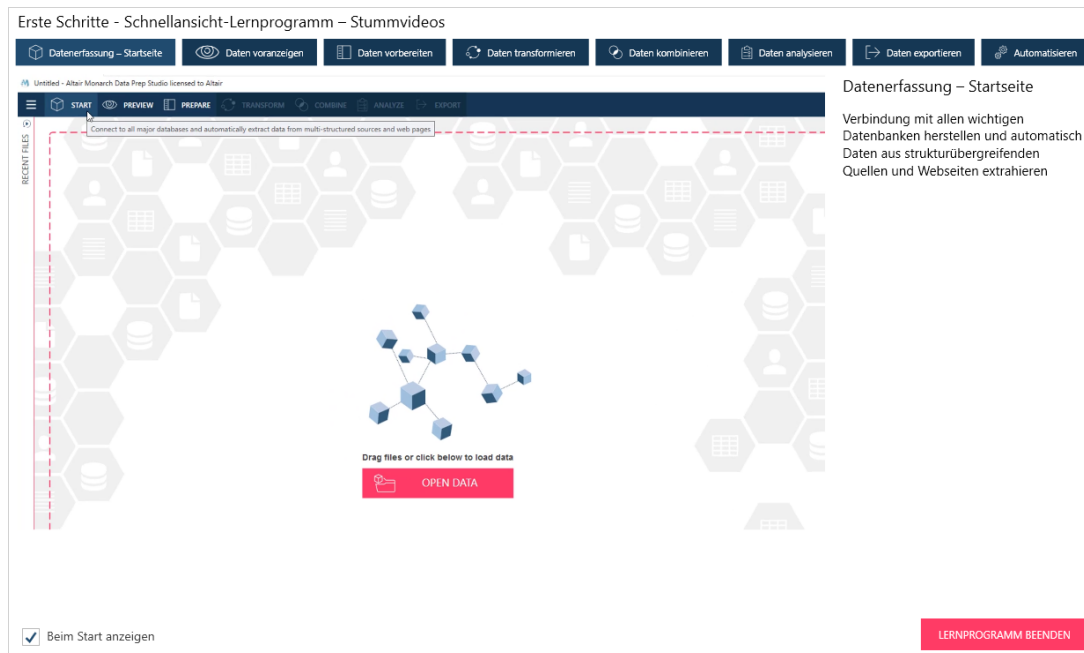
Erste Schritte - Schnellansicht-Lernprogramm – Stummvideos

Datenerfassung – Startseite | Daten voranzeigen | Daten vorbereiten | Daten transformieren | Daten kombinieren | Daten analysieren | Daten exportieren | Automatisieren

Untitled - Altair Monarch Data Prep Studio licensed to Altair

START PREVIEW PREPARE TRANSFORM COMBINE ANALYZE EXPORT

Connect to all major databases and automatically extract data from multi-structured sources and web pages

RECENT FILES

Drag files or click below to load data

OPEN DATA

Datenerfassung – Startseite

Verbindung mit allen wichtigen Datenbanken herstellen und automatisch Daten aus strukturübergreifenden Quellen und Webseiten extrahieren

Beim Start anzeigen

LERNPROGRAMM BEENDEN